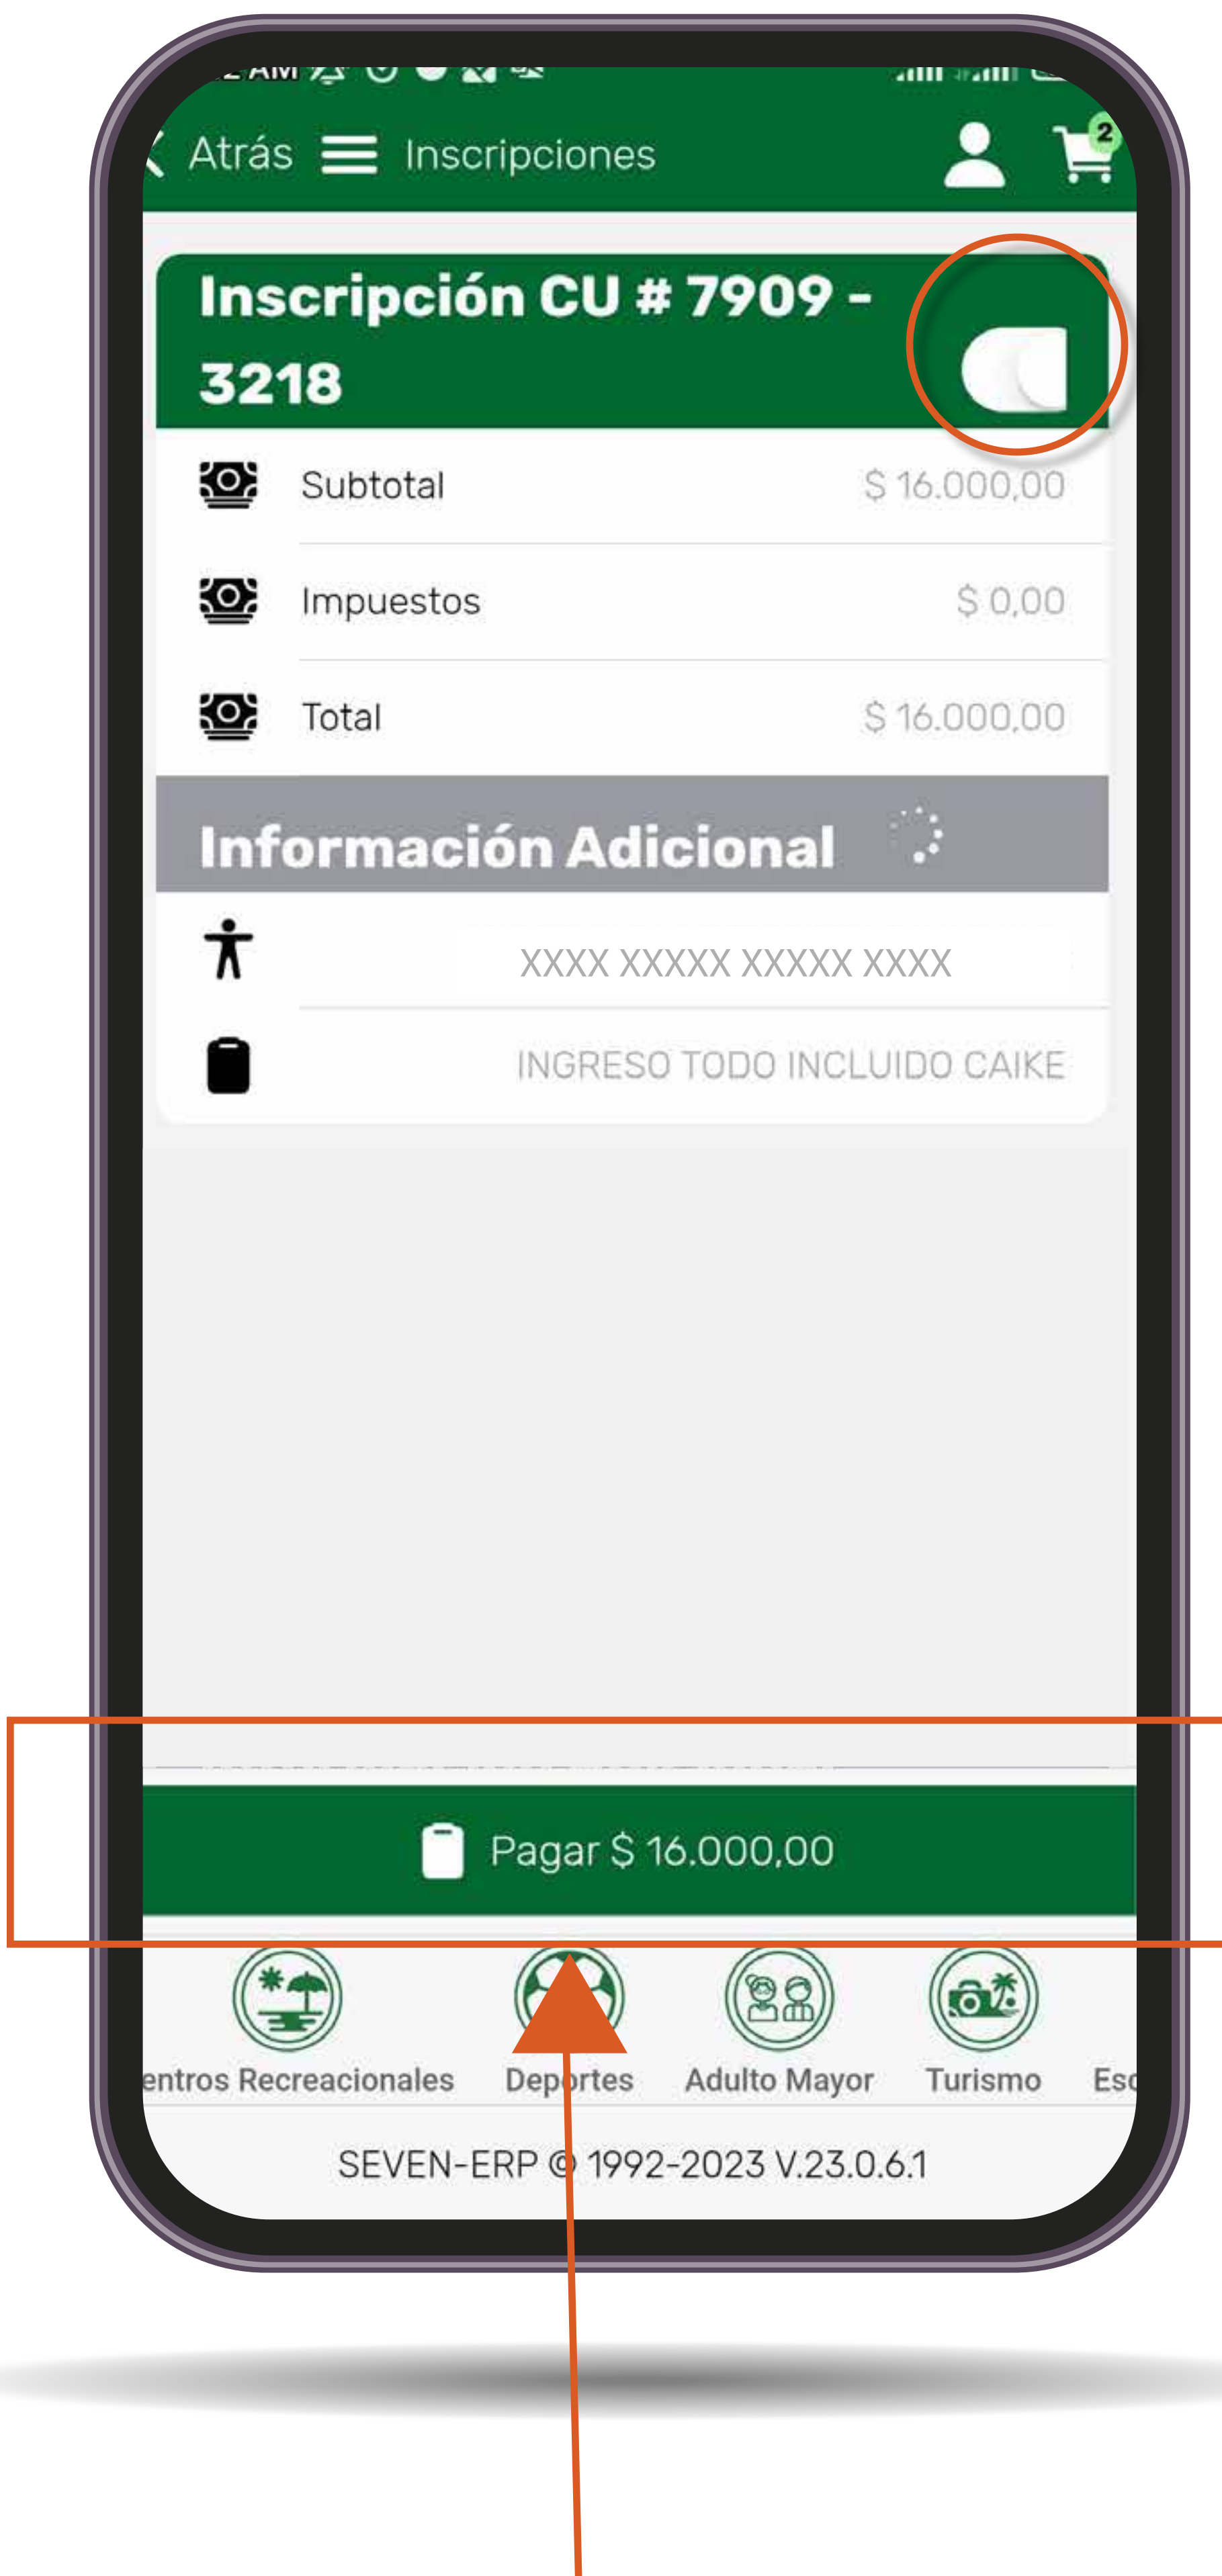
Atrás Inscripciones

2

Inscripción CU # 7909 - 3218

Subtotal $ 16.000,00

Impuestos $ 0,00

Total $ 16.000,00

Información Adicional

XXXX XXXXX XXXXX XXXX

INGRESO TODO INCLUIDO CAIKE

Pagar $ 16.000,00

entros Recreacionales Deportes Adulto Mayor Turismo Esc

SEVEN-ERP © 1992-2023 V.23.0.6.1